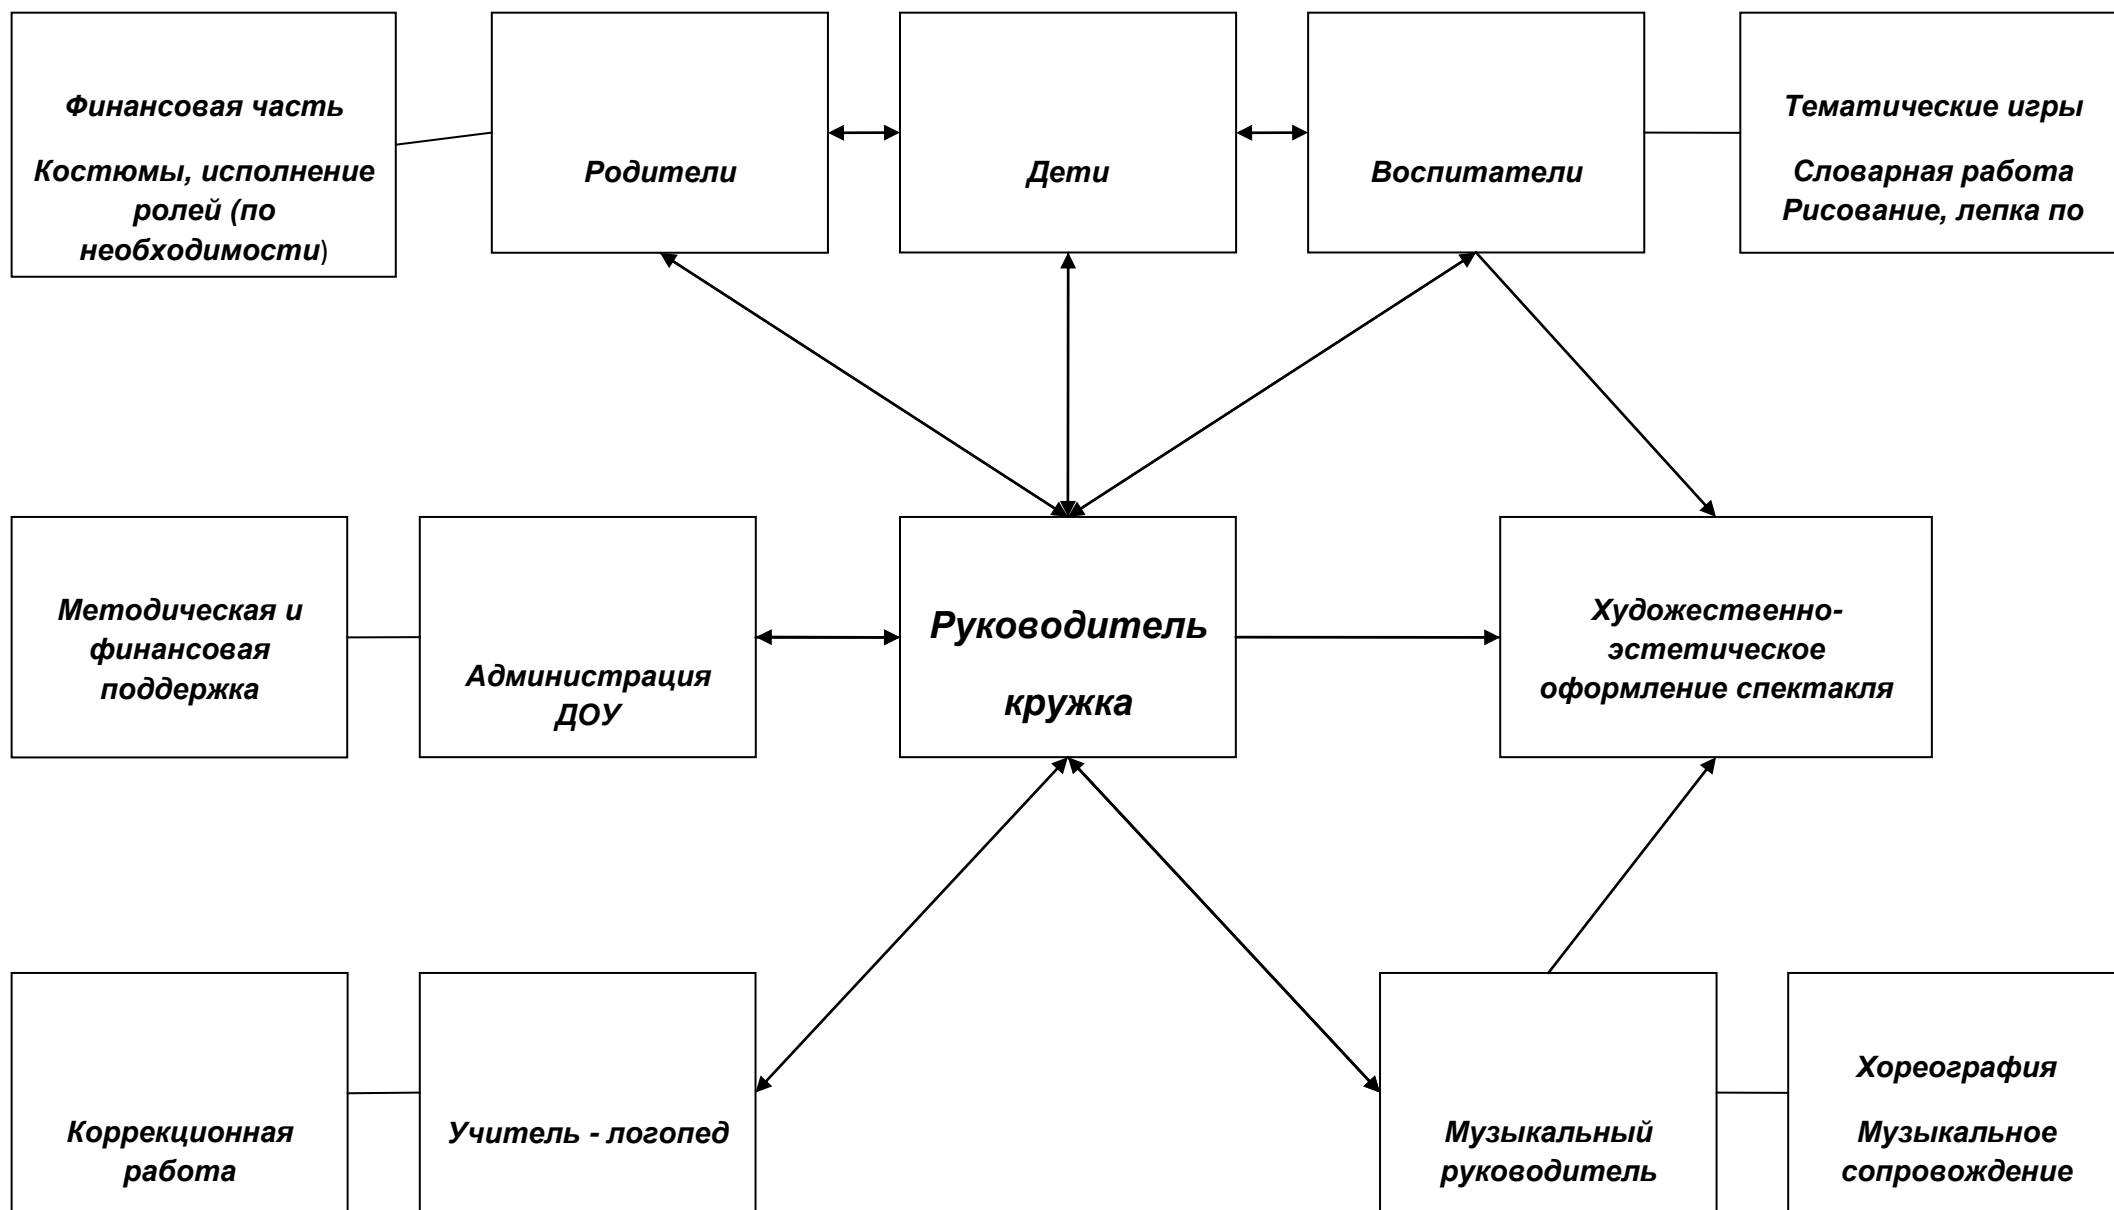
Финансовая часть

Костюмы, исполнение ролей (по необходимости)

Родители

Дети

Воспитатели

Тематические игры

Словарная работа
Рисование, лепка по

Методическая и финансовая поддержка

Администрация ДОУ

Руководитель

кружка

Художественно-эстетическое оформление спектакля

Коррекционная работа

Учитель - логопед

Музыкальный руководитель

Хореография

Музыкальное сопровождение